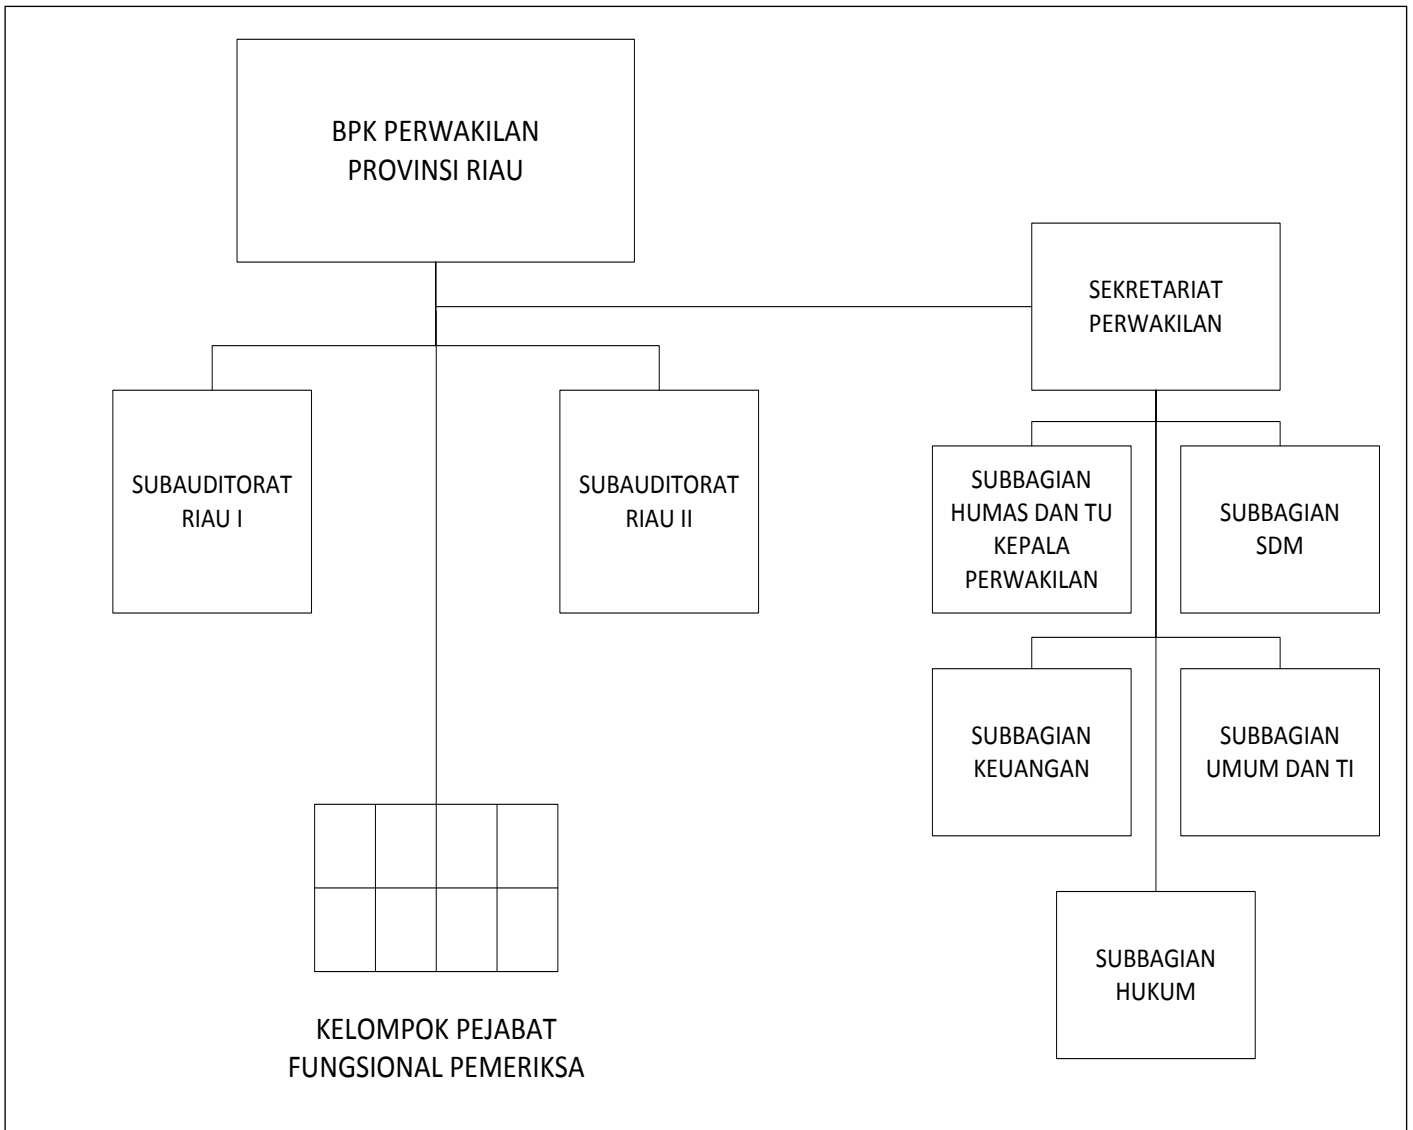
BPK PERWAKILAN PROVINSI RIAU

SEKRETARIAT PERWAKILAN

SUBAUDITORAT RIAU I

SUBAUDITORAT RIAU II

SUBBAGIAN HUMAS DAN TU KEPALA PERWAKILAN

SUBBAGIAN SDM

SUBBAGIAN KEUANGAN

SUBBAGIAN UMUM DAN TI

SUBBAGIAN HUKUM

KELOMPOK PEJABAT FUNGSIONAL PEMERIKSA